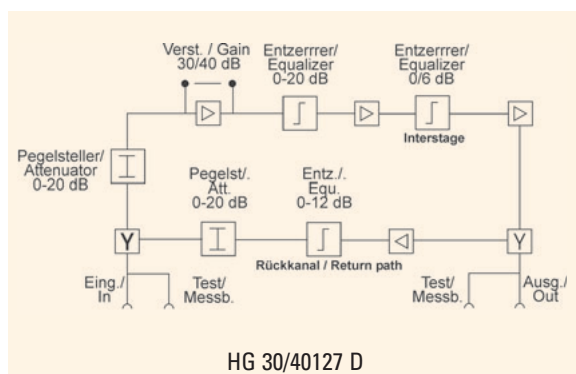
Verst. / Gain
30/40 dB

Entzerrrer/
Equalizer
0-20 dB

Entzerrrer/
Equalizer
0/6 dB

Interstage

Pegelsteller/
Attenuator
0-20 dB

Pegelst/.
Att.
0-20 dB

Entz./.
Equ.
0-12 dB

Y

Y

Rückkanal / Return path

Eing./
In

Test/
Messb.

Test/
Messb.

Ausg./
Out

HG 30/40127 D